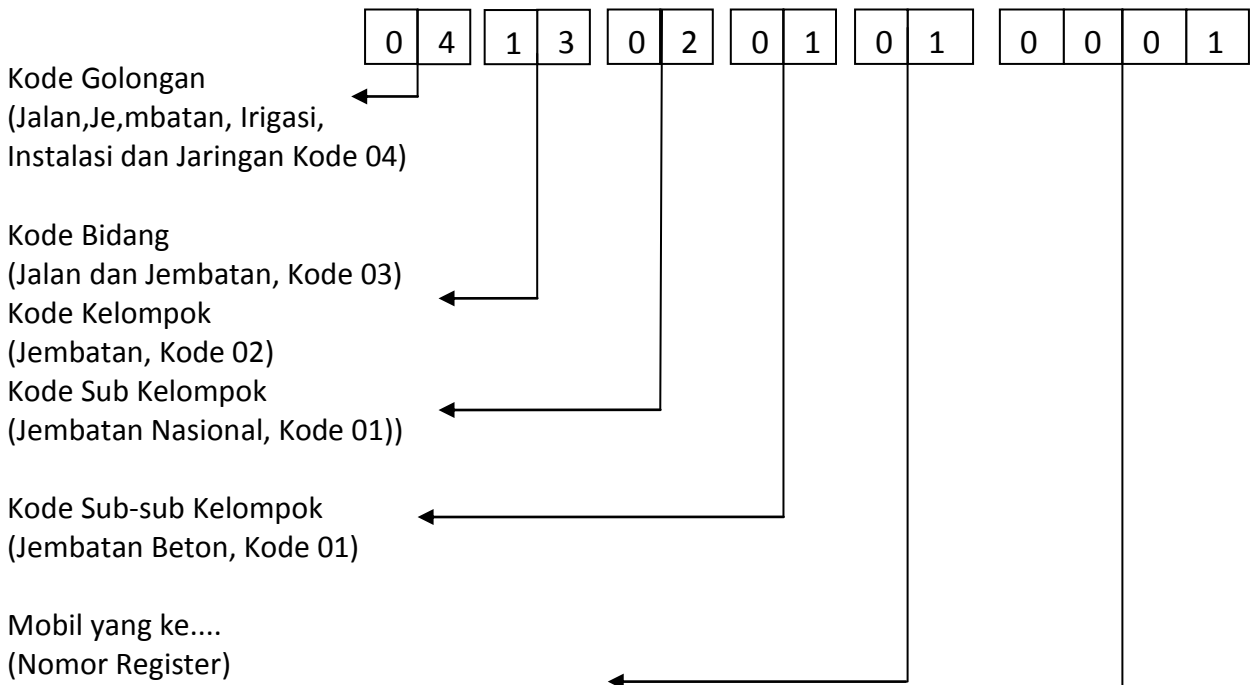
| 0 | 4 |
|---|---|

| 1 | 3 |
|---|---|

| 0 | 2 |
|---|---|

| 0 | 1 |
|---|---|

| 0 | 1 |
|---|---|

| 0 | 0 | 0 | 1 |
|---|---|---|---|

Kode Golongan
(Jalan,Je,mbatan, Irigasi, Instalasi dan Jaringan Kode 04)

Kode Bidang
(Jalan dan Jembatan, Kode 03)
Kode Kelompok
(Jembatan, Kode 02)
Kode Sub Kelompok
(Jembatan Nasional, Kode 01))

Kode Sub-sub Kelompok
(Jembatan Beton, Kode 01)

Mobil yang ke....
(Nomor Register)